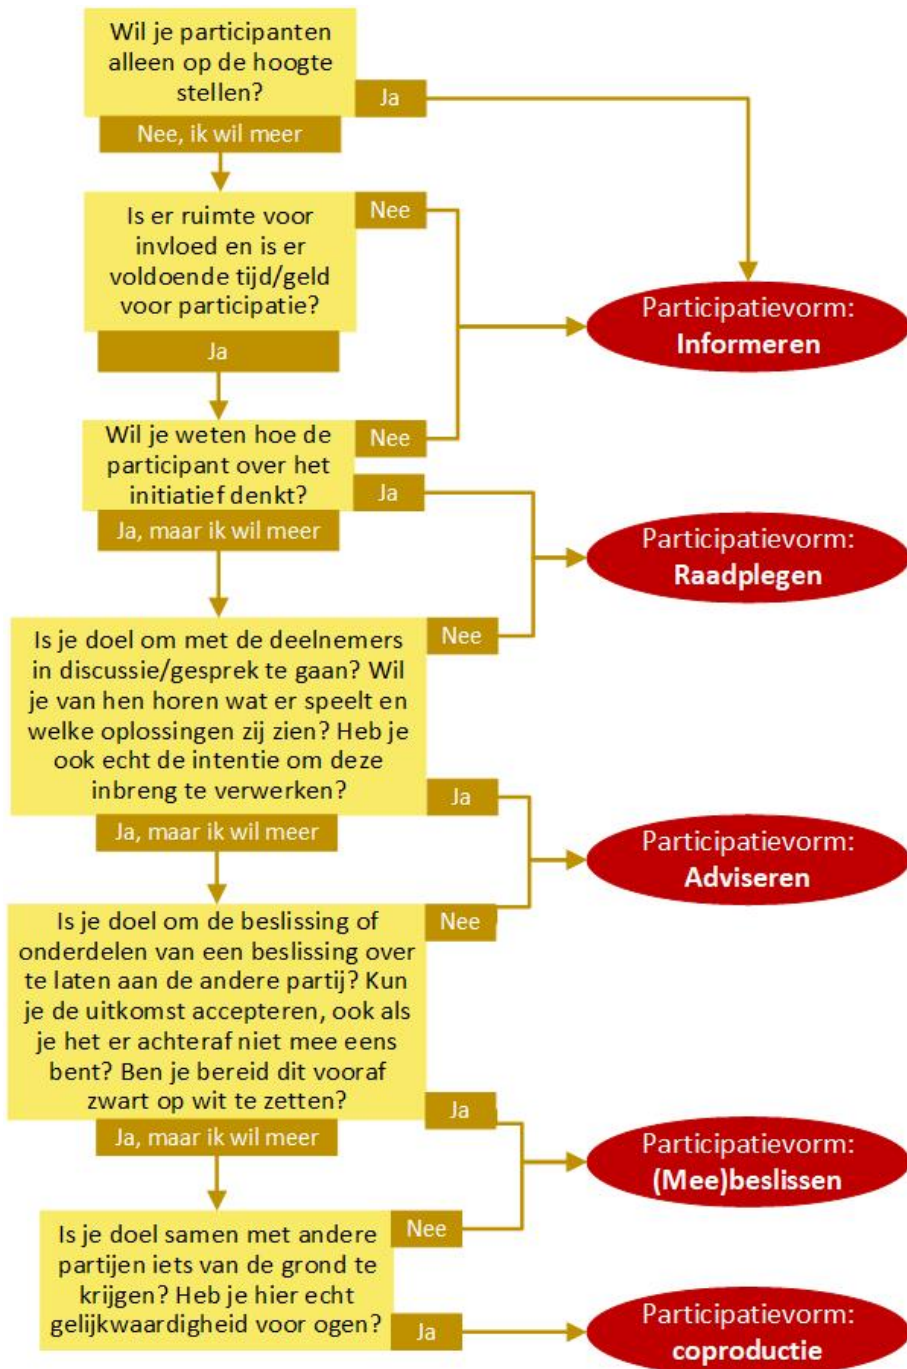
Wil je participanten alleen op de hoogte stellen?

Ja

Nee, ik wil meer

Is er ruimte voor invloed en is er voldoende tijd/geld voor participatie?

Nee

Participatievorm: **Informeren**

Ja

Wil je weten hoe de participant over het initiatief denkt?

Nee

Ja

Ja, maar ik wil meer

Participatievorm: **Raadplegen**

Is je doel om met de deelnemers in discussie/gesprek te gaan? Wil je van hen horen wat er speelt en welke oplossingen zij zien? Heb je ook echt de intentie om deze inbreng te verwerken?

Nee

Ja

Ja, maar ik wil meer

Participatievorm: **Adviseren**

Is je doel om de beslissing of onderdelen van een beslissing over te laten aan de andere partij? Kun je de uitkomst accepteren, ook als je het er achteraf niet mee eens bent? Ben je bereid dit vooraf zwart op wit te zetten?

Nee

Ja

Ja, maar ik wil meer

Participatievorm: **(Mee)beslissen**

Is je doel samen met andere partijen iets van de grond te krijgen? Heb je hier echt gelijkwaardigheid voor ogen?

Nee

Ja

Participatievorm: **coproductie**